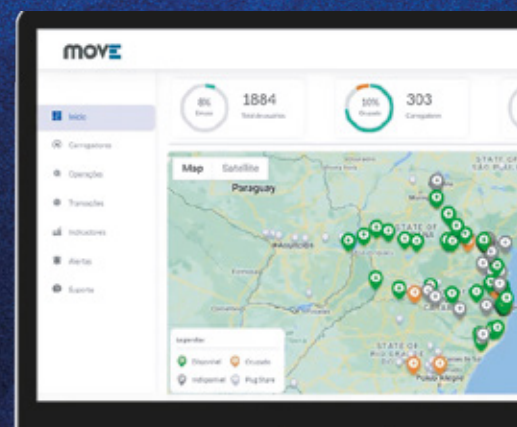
movE

Início
Carregadores
Operações
Transações
Indicadores
Alertas
Suporte

8%
Ativos
1884
Total de usuarios

10%
Ocupado
303
Carregadores

Map
Satellite
Paraguay
Asunción
STATE OF SÃO PAULO
STATE OF PARANÁ
STATE OF RIO GRANDE DO SUL
Porto Alegre

Legenda
Disponível
Ocupado
Indisponível
PlugShare